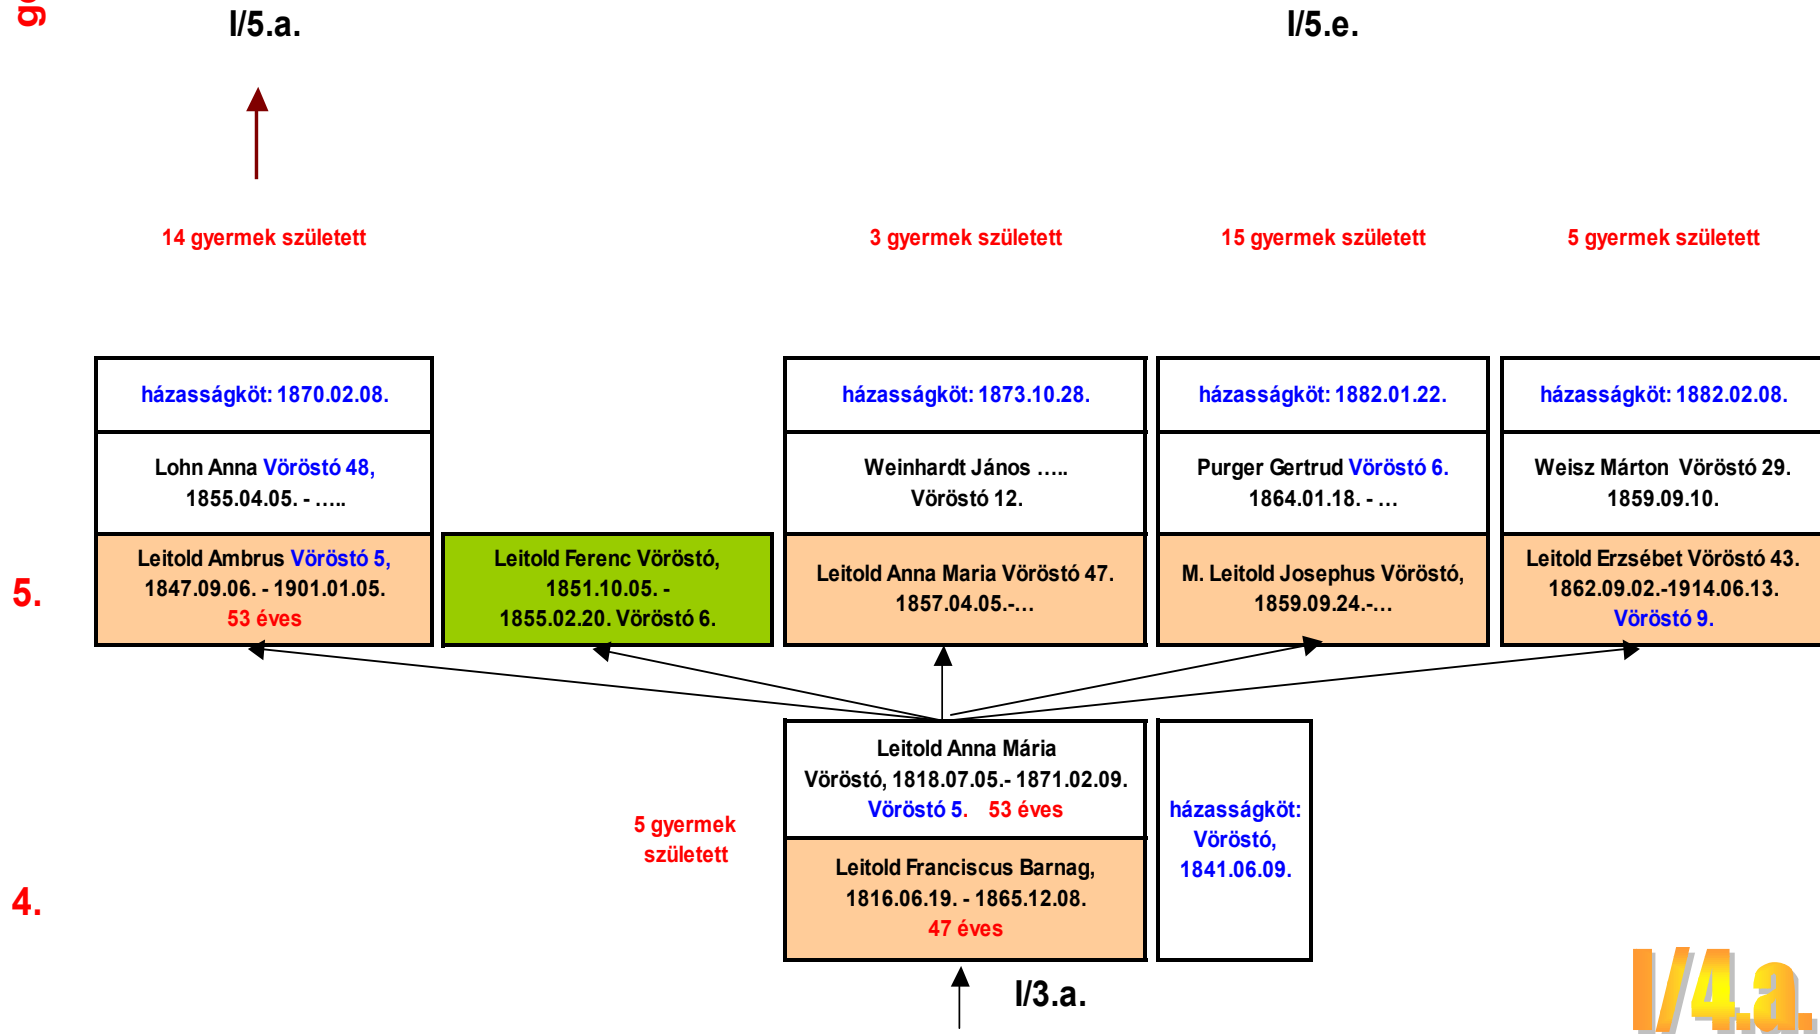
g

I/5.a.

I/5.e.

14 gyermek született

3 gyermek született

15 gyermek született

5 gyermek született

házasságköt: 1870.02.08.

Lohn Anna Vöröstó 48, 1855.04.05. - …..

Leitold Ambrus Vöröstó 5, 1847.09.06. - 1901.01.05. 53 éves

Leitold Ferenc Vöröstó, 1851.10.05. - 1855.02.20. Vöröstó 6.

házasságköt: 1873.10.28.

Weinhardt János ….. Vöröstó 12.

Leitold Anna Maria Vöröstó 47. 1857.04.05.-…

házasságköt: 1882.01.22.

Purger Gertrud Vöröstó 6. 1864.01.18. - …

M. Leitold Josephus Vöröstó, 1859.09.24.-…

házasságköt: 1882.02.08.

Weisz Márton Vöröstó 29. 1859.09.10.

Leitold Erzsébet Vöröstó 43. 1862.09.02.-1914.06.13. Vöröstó 9.

5.

Leitold Anna Mária Vöröstó, 1818.07.05.- 1871.02.09. Vöröstó 5. 53 éves

5 gyermek született

Leitold Franciscus Barnag, 1816.06.19. - 1865.12.08. 47 éves

házasságköt: Vöröstó, 1841.06.09.

4.

I/3.a.

I/4.a.